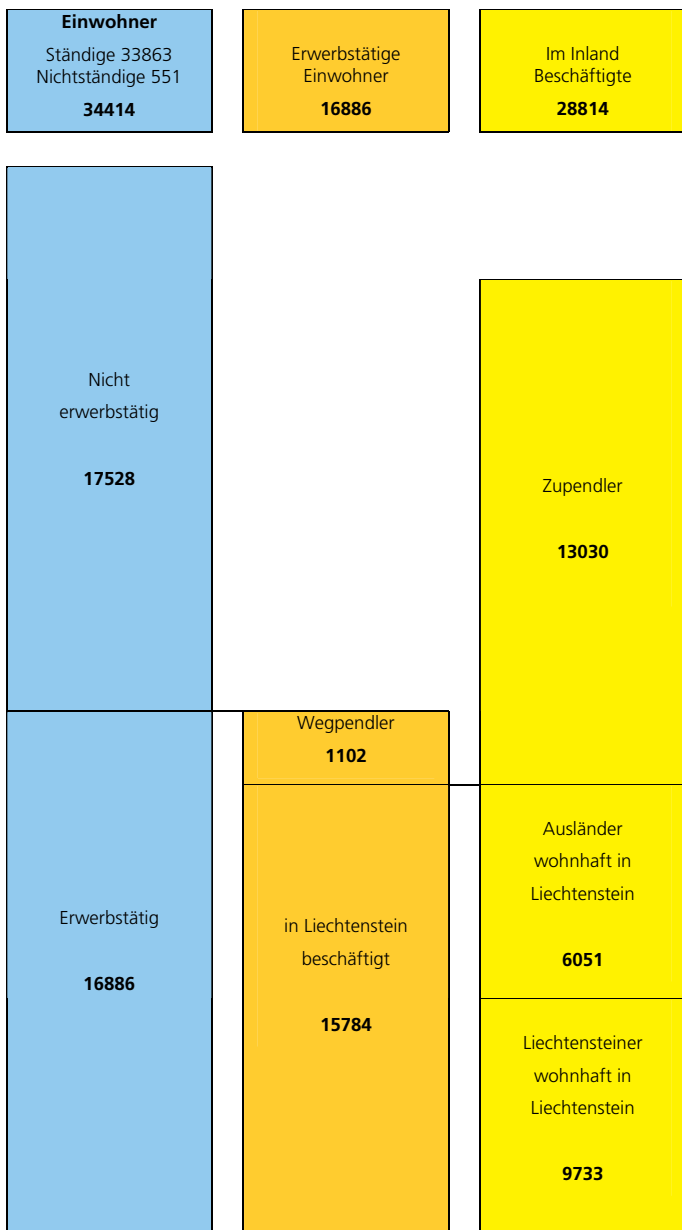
**Einwohner**
Ständige 33863
Nichtständige 551
**34414**

Erwerbstätige Einwohner
**16886**

Im Inland Beschäftigte
**28814**

Nicht erwerbstätig
**17528**

Erwerbstätig
**16886**

Wegpendler
**1102**

in Liechtenstein beschäftigt
**15784**

Zupendler
**13030**

Ausländer wohnhaft in Liechtenstein
**6051**

Liechtensteiner wohnhaft in Liechtenstein
**9733**